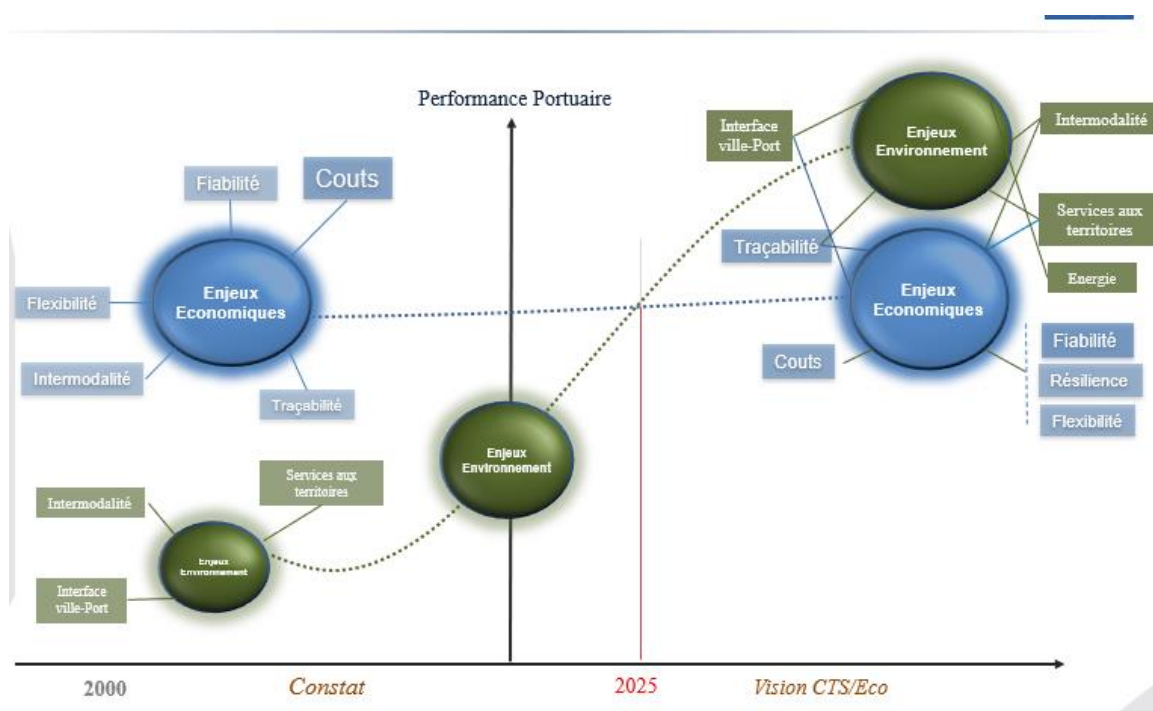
Performance Portuaire

Fiabilité

Couts

Flexibilité

Enjeux Economiques

Intermodalité

Traçabilité

Intermodalité

Services aux territoires

Enjeux Environnement

Interface ville-Port

Enjeux Environnement

Interface ville-Port

Enjeux Environnement

Intermodalité

Traçabilité

Services aux territoires

Energie

Enjeux Economiques

Couts

Fiabilité

Résilience

Flexibilité

2000

Constat

2025

Vision CTS/Eco